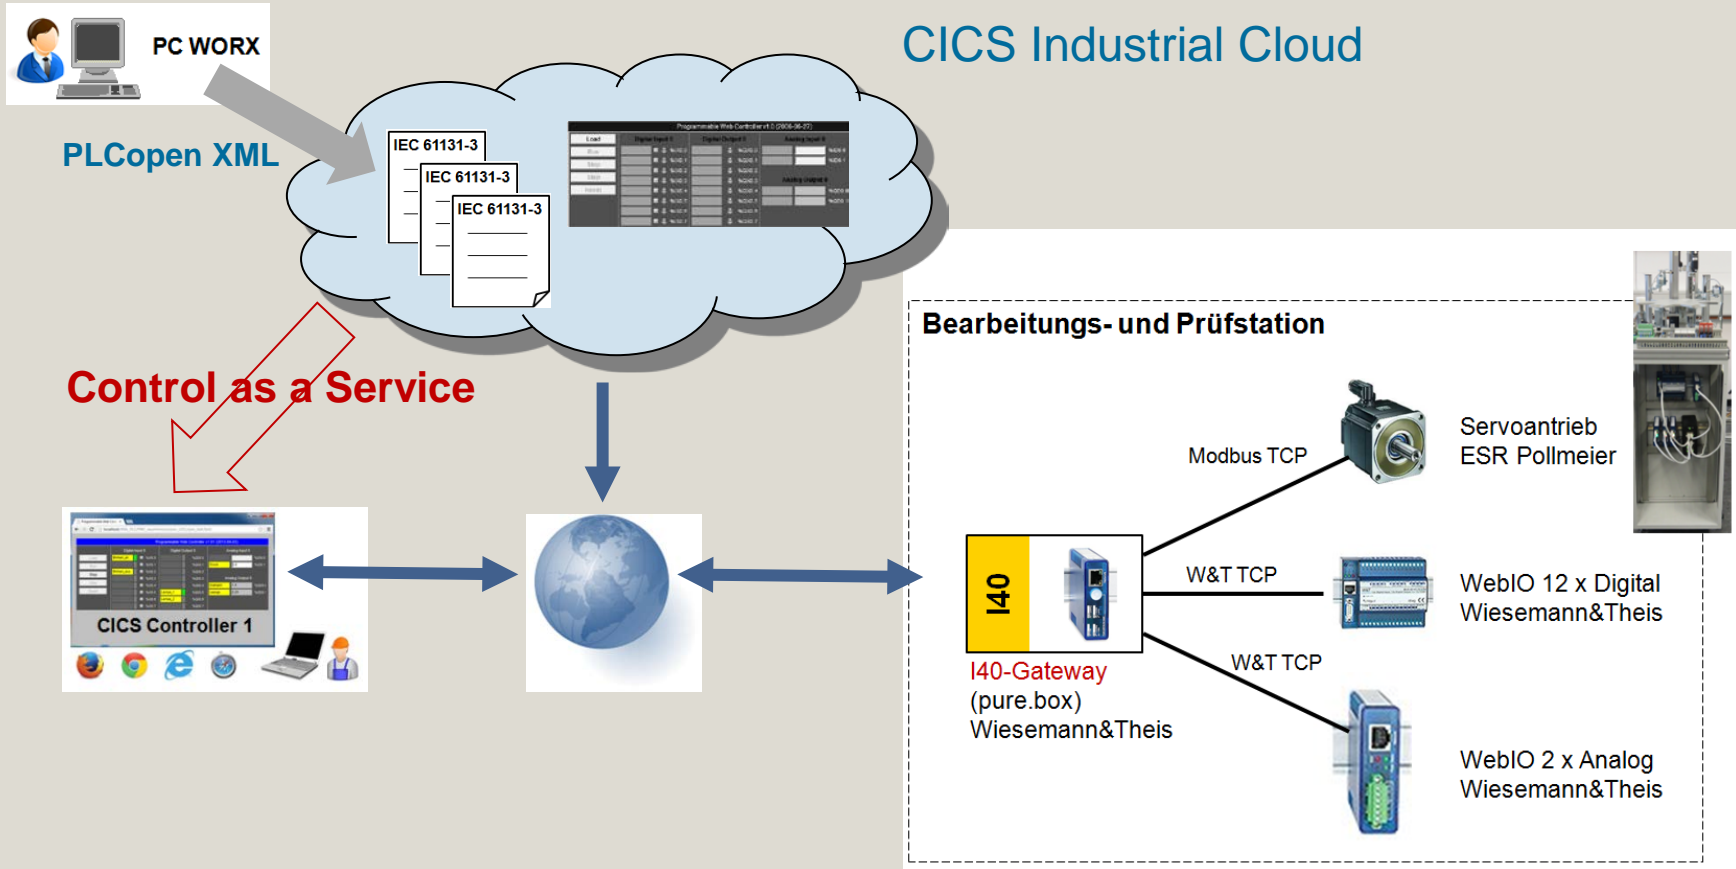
PC WORX

CICS Industrial Cloud

PLCopen XML

IEC 61131-3

IEC 61131-3

IEC 61131-3

Control as a Service

Bearbeitungs- und Prüfstation

Modbus TCP

Servoantrieb
ESR Pollmeier

I40

W&T TCP

WebIO 12 x Digital
Wiesemann&Theis

W&T TCP

I40-Gateway
(pure.box)
Wiesemann&Theis

WebIO 2 x Analog
Wiesemann&Theis

CICS Controller 1